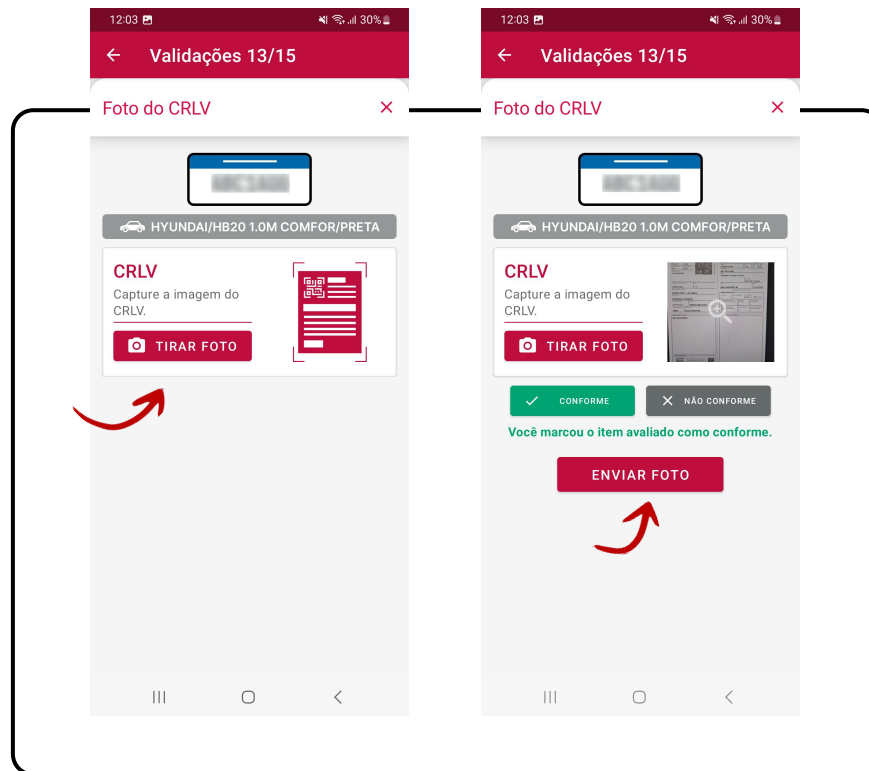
12:03 30%

← Validações 13/15

Foto do CRLV ×

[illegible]

HYUNDAI/HB20 1.0M COMFOR/PRETA

CRLV
Capture a imagem do CRLV.

TIRAR FOTO

12:03 30%

← Validações 13/15

Foto do CRLV ×

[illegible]

HYUNDAI/HB20 1.0M COMFOR/PRETA

CRLV
Capture a imagem do CRLV.

TIRAR FOTO

CONFORME

NÃO CONFORME

Você marcou o item avaliado como conforme.

ENVIAR FOTO